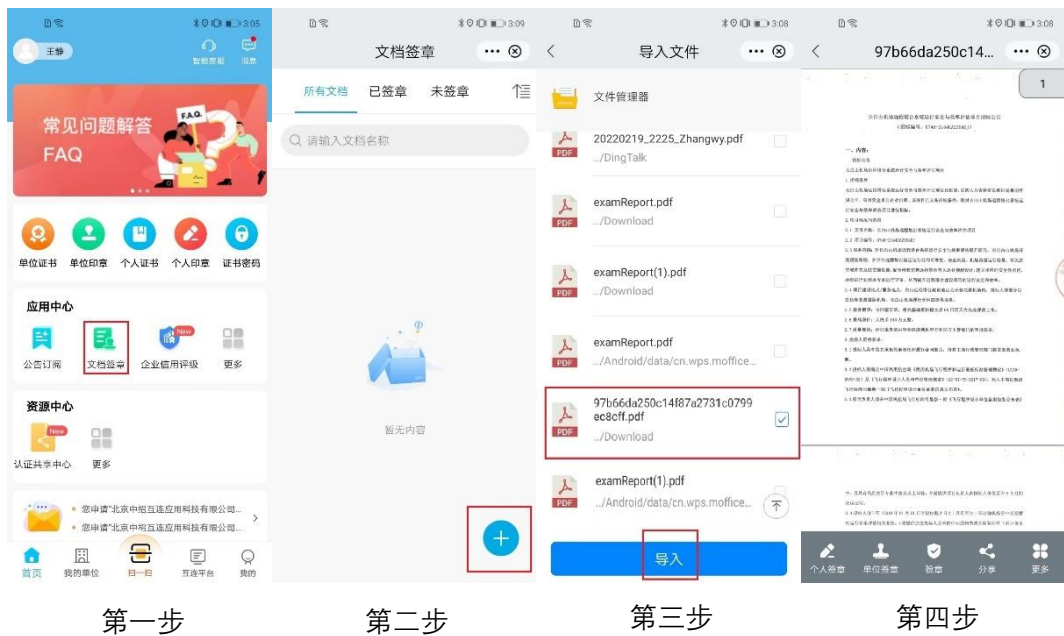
3:05

王梦

智能客服 消息

常见问题解答
FAQ
F.A.Q.

单位证书 单位印章 个人证书 个人印章 证书密码

应用中心

公告订阅 文档签章 企业信用评级 更多

New

资源中心

认证共享中心 更多

New

• 您申请"北京中招互连应用科技有限公司...
• 您申请"北京中招互连应用科技有限公司...

首页 我的单位 扫一扫 互连平台 我的

3:09

文档签章

所有文档 已签章 未签章

请输入文档名称

暂无内容

3:08

导入文件

文件管理器

20220219_2225_Zhangwy.pdf
../DingTalk

examReport.pdf
../Download

examReport(1).pdf
../Download

examReport.pdf
../Android/data/cn.wps.moffice...

97b66da250c14f87a2731c0799ec8cff.pdf
../Download

examReport(1).pdf
../Android/data/cn.wps.moffice...

导入

3:08

97b66da250c14...

1

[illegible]

个人签章 单位签章 验章 分享 更多

第一步 第二步 第三步 第四步